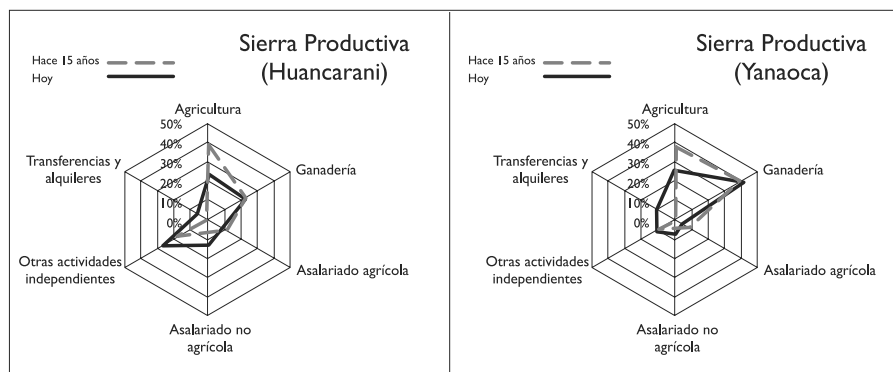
Hace 15 años
Hoy

Sierra Productiva (Huancarani)

Agricultura
50%
40%
30%
20%
10%
0%
Transferencias y alquileres
Ganadería
Otras actividades independientes
Asalariado agrícola
Asalariado no agrícola

Hace 15 años
Hoy

Sierra Productiva (Yanaoca)

Agricultura
50%
40%
30%
20%
10%
0%
Transferencias y alquileres
Ganadería
Otras actividades independientes
Asalariado agrícola
Asalariado no agrícola